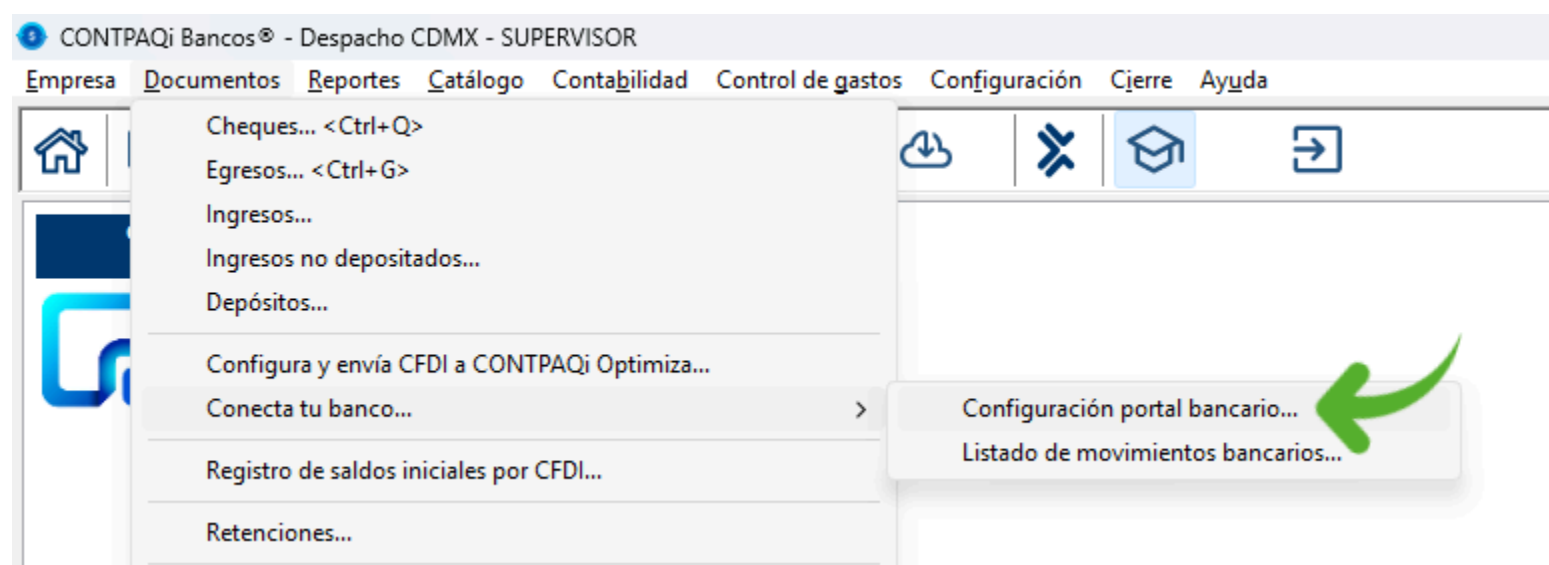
CONTPAQi Bancos® - Despacho CDMX - SUPERVISOR

Empresa Documentos Reportes Catálogo Contabilidad Control de gastos Configuración Cierre Ayuda

Cheques... <Ctrl+Q>
Egresos... <Ctrl+G>
Ingresos...
Ingresos no depositados...
Depósitos...
Configura y envía CFDI a CONTPAQi Optimiza...
Conecta tu banco...
Registro de saldos iniciales por CFDI...
Retenciones...

Configuración portal bancario...
Listado de movimientos bancarios...